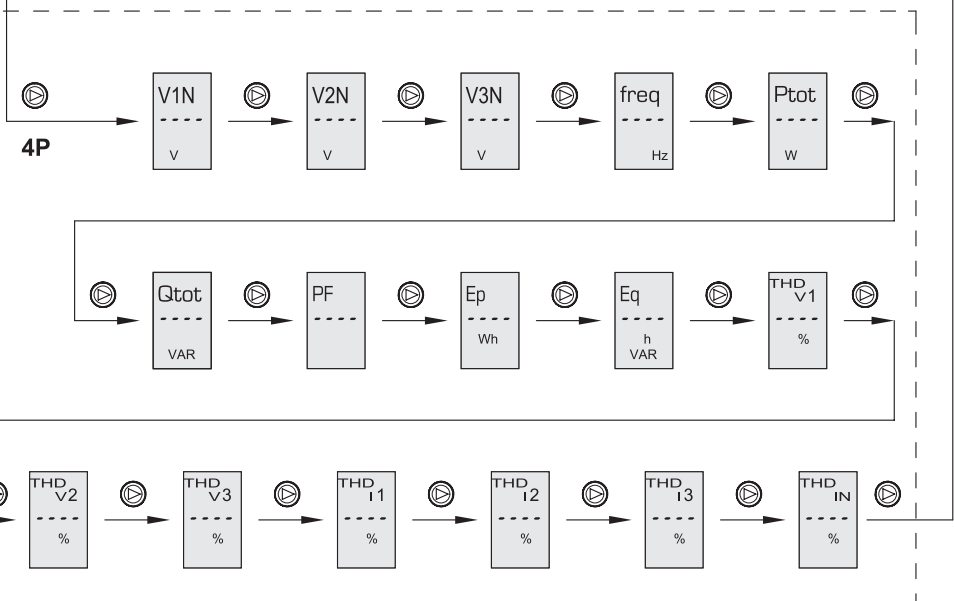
4P

V1N
----
V

V2N
----
V

V3N
----
V

freq
----
Hz

Ptot
----
W

Qtot
----
VAR

PF
----

Ep
----
Wh

Eq
----
h
VAR

THD V1
----
%

THD V2
----
%

THD V3
----
%

THD I1
----
%

THD I2
----
%

THD I3
----
%

THD IN
----
%